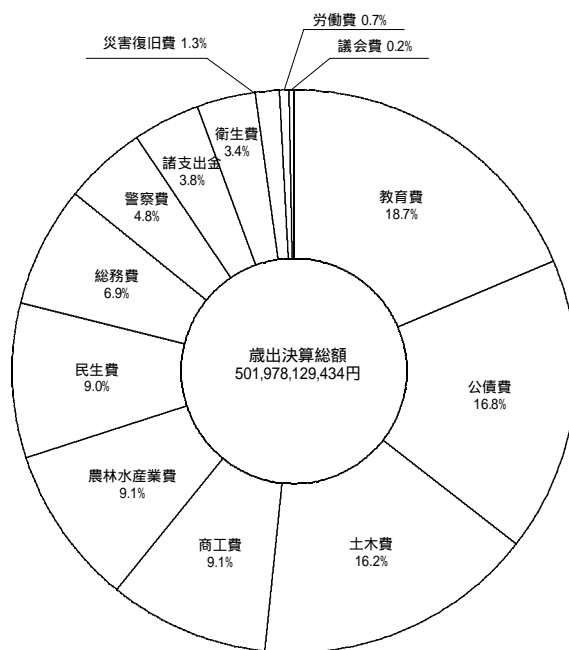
労働費 0.7%
災害復旧費 1.3%
議会費 0.2%
衛生費
3.4%
諸支出金
3.8%
警察費
4.8%
教育費
18.7%
総務費
6.9%
歳出決算総額
501,978,129,434円
民生費
9.0%
公債費
16.8%
農林水産業費
9.1%
商工費
9.1%
土木費
16.2%